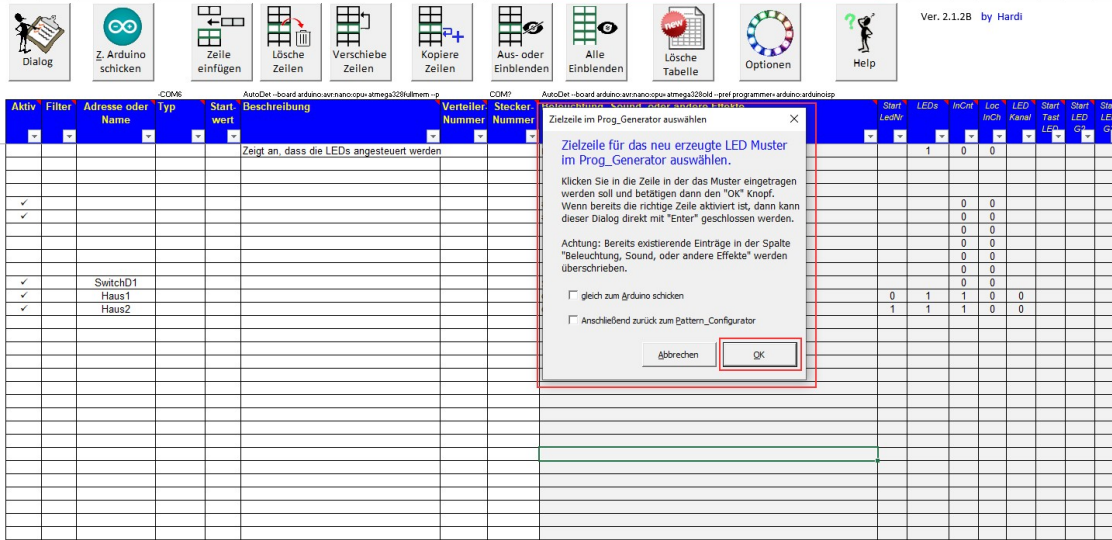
Dialog

Z. Arduino schicken

Zeile einfügen

Lösche Zeilen

Verschiebe Zeilen

Kopiere Zeilen

Aus- oder Einblenden

Alle Einblenden

new
Lösche Tabelle

Optionen

Help

Ver. 2.1.2B by Hardi

-COM6 AutoDet --board arduino:avr:nano:cpu=atmega328fullmem --p COM? AutoDet --board arduino:avr:nano:cpu=atmega328old --pref programmer=arduino:arduinoisp

| Aktiv | Filter | Adresse oder Name | Typ | Start-wert | Beschreibung | Verteiler-Nummer | Stecker-Nummer | Beleuchtung, Sound, oder andere Effekte | Start LedNr | LEDs | InCnt | Loc InCh | LED Kanal | Start Tast LED | Start LED G3 | Sta LE Gr |
|---|---|---|---|---|---|---|---|---|---|---|---|---|---|---|---|---|
| | | | | | Zeigt an, dass die LEDs angesteuert werden | | | | | 1 | 0 | 0 | | | | |
| ✓ | | | | | | | | | | | 0 | 0 | | | | |
| ✓ | | | | | | | | | | | 0 | 0 | | | | |
| | | | | | | | | | | | 0 | 0 | | | | |
| | | | | | | | | | | | 0 | 0 | | | | |
| | | | | | | | | | | | 0 | 0 | | | | |
| | | | | | | | | | | | 0 | 0 | | | | |
| ✓ | | SwitchD1 | | | | | | | | | 0 | 0 | | | | |
| ✓ | | Haus1 | | | | | | | 0 | 1 | 1 | 0 | 0 | | | |
| ✓ | | Haus2 | | | | | | | 1 | 1 | 1 | 0 | 0 | | | |

Zielzeile im Prog_Generator auswählen

Zielzeile für das neu erzeugte LED Muster im Prog_Generator auswählen.

Klicken Sie in die Zeile in der das Muster eingetragen werden soll und betätigen dann den "OK" Knopf. Wenn bereits die richtige Zeile aktiviert ist, dann kann dieser Dialog direkt mit "Enter" geschlossen werden.

Achtung: Bereits existierende Einträge in der Spalte "Beleuchtung, Sound, oder andere Effekte" werden überschrieben.

gleich zum Arduino schicken

Anschließend zurück zum Pattern_Configurator

Abbrechen

OK